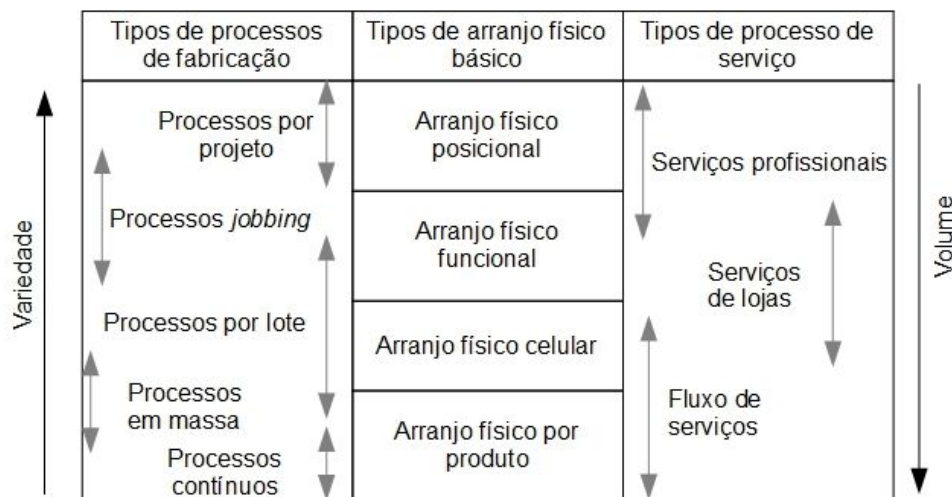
Variedade

| Tipos de processos de fabricação | Tipos de arranjo físico básico | Tipos de processo de serviço |
|---|---|---|
| Processos por projeto<br>Processos *jobbing*<br>Processos por lote<br>Processos em massa<br>Processos contínuos | Arranjo físico posicional<br>Arranjo físico funcional<br>Arranjo físico celular<br>Arranjo físico por produto | Serviços profissionais<br>Serviços de lojas<br>Fluxo de serviços |

Volume